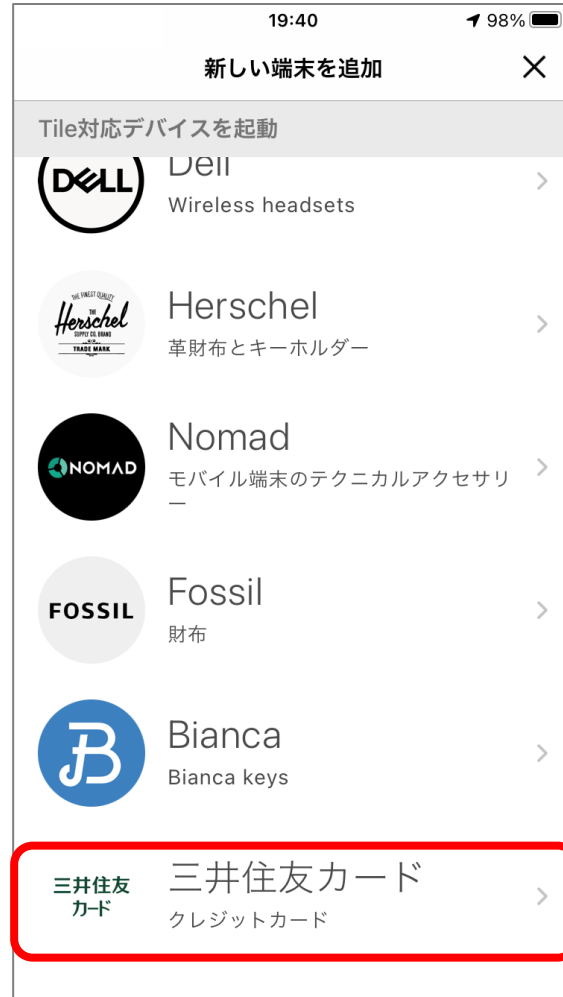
19:40

98%

新しい端末を追加

Tile対応デバイスを起動

DELL

Dell

Wireless headsets

THE FINEST QUALITY THE Herschel SUPPLY CO. BRAND TRADE MARK

Herschel

革財布とキーホルダー

NOMAD

Nomad

モバイル端末のテクニカルアクセサリー

FOSSIL

Fossil

財布

Bianca

Bianca keys

三井住友カード

三井住友カード

クレジットカード